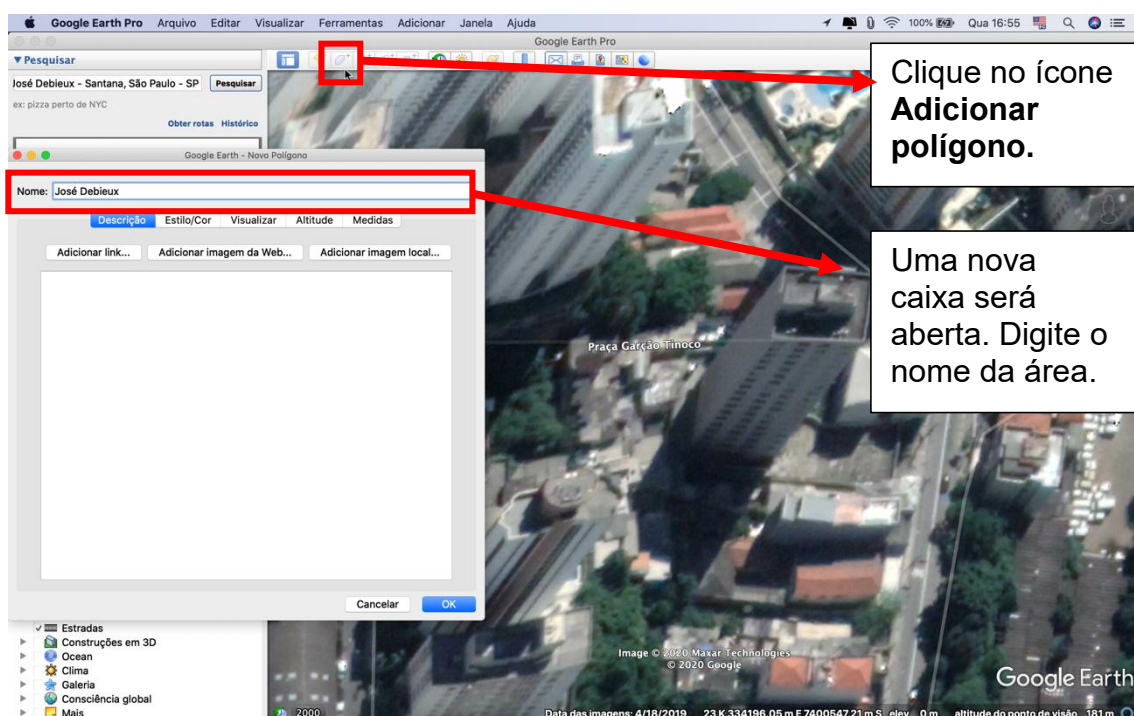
Google Earth Pro Arquivo Editar Visualizar Ferramentas Adicionar Janela Ajuda

100% Qua 16:55

Google Earth Pro

▼Pesquisar

José Debieux - Santana, São Paulo - SP Pesquisar

ex: pizza perto de NYC

Obter rotas Histórico

Google Earth - Novo Polígono

Nome: José Debieux

Descrição Estilo/Cor Visualizar Altitude Medidas

Adicionar link... Adicionar imagem da Web... Adicionar imagem local...

Cancelar OK

Estradas
Construções em 3D
Ocean
Clima
Galeria
Consciência global
Mais

Clique no ícone **Adicionar polígono.**

Uma nova caixa será aberta. Digite o nome da área.

Praça Garção Tinoco

Image © 2020 Maxar Technologies
© 2020 Google

Google Earth

2000

Data das imagens: 4/18/2019 23 K 334196.05 m E 7400547.21 m S elev 0 m altitude do ponto de visão 181 m